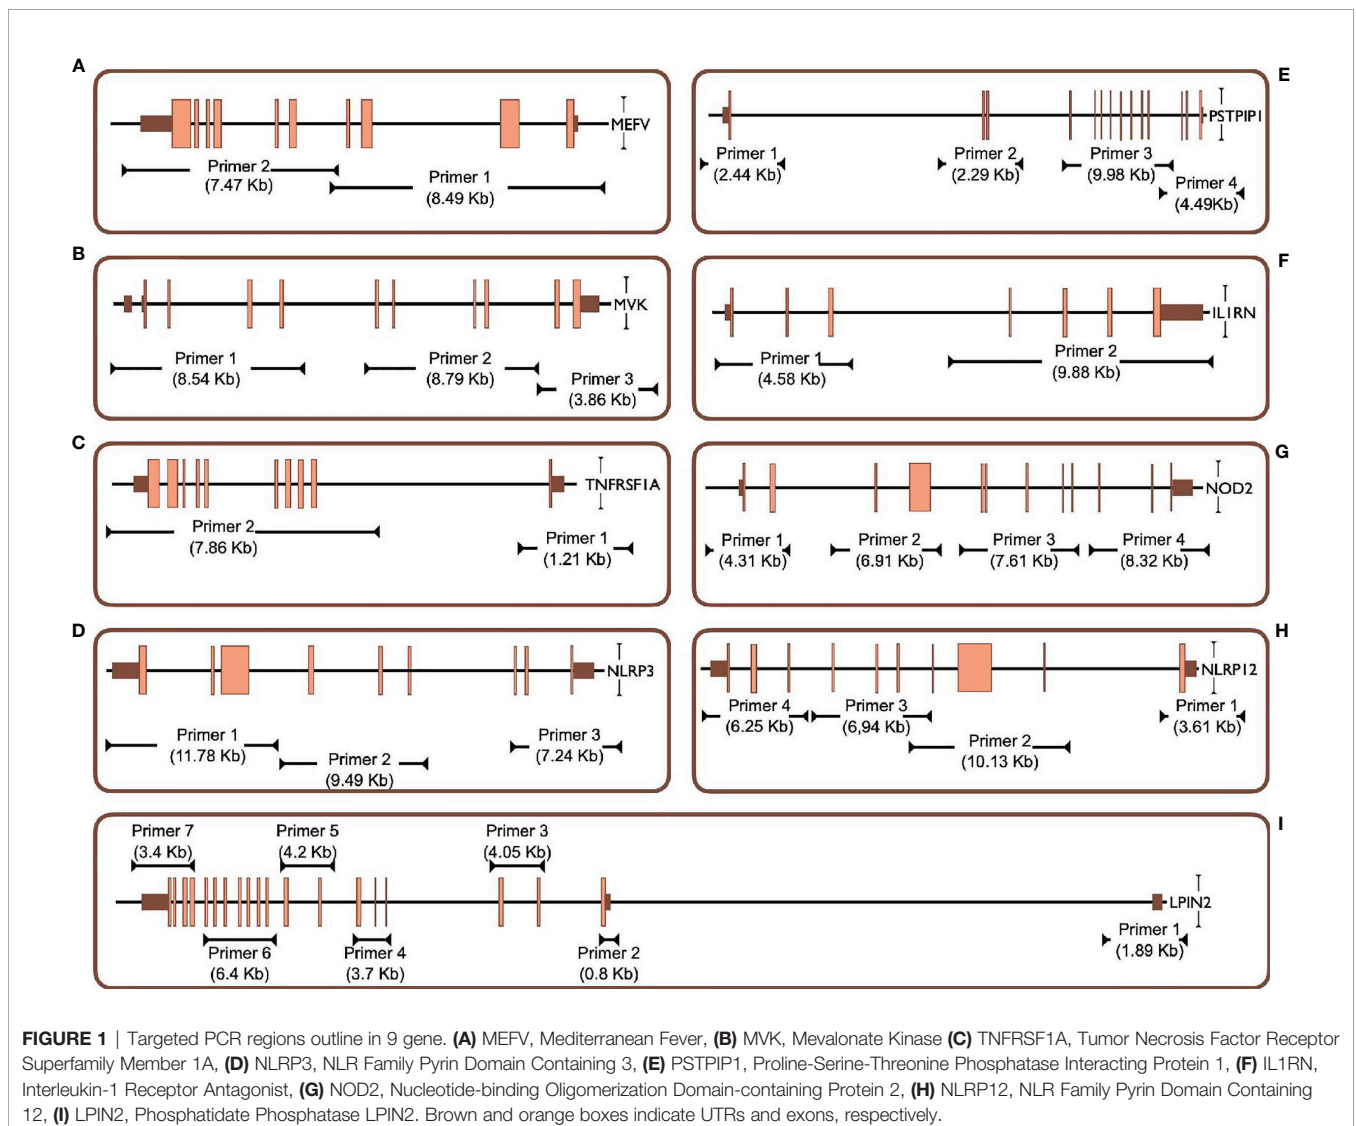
A

MEFV

Primer 2
(7.47 Kb)

Primer 1
(8.49 Kb)

E

PSTPIP1

Primer 1
(2.44 Kb)

Primer 2
(2.29 Kb)

Primer 3
(9.98 Kb)

Primer 4
(4.49Kb)

B

MVK

Primer 1
(8.54 Kb)

Primer 2
(8.79 Kb)

Primer 3
(3.86 Kb)

F

IL1RN

Primer 1
(4.58 Kb)

Primer 2
(9.88 Kb)

C

TNFRSF1A

Primer 2
(7.86 Kb)

Primer 1
(1.21 Kb)

G

NOD2

Primer 1
(4.31 Kb)

Primer 2
(6.91 Kb)

Primer 3
(7.61 Kb)

Primer 4
(8.32 Kb)

D

NLRP3

Primer 1
(11.78 Kb)

Primer 2
(9.49 Kb)

Primer 3
(7.24 Kb)

H

NLRP12

Primer 4
(6.25 Kb)

Primer 3
(6,94 Kb)

Primer 2
(10.13 Kb)

Primer 1
(3.61 Kb)

I

Primer 7
(3.4 Kb)

Primer 5
(4.2 Kb)

Primer 3
(4.05 Kb)

LPIN2

Primer 6
(6.4 Kb)

Primer 4
(3.7 Kb)

Primer 2
(0.8 Kb)

Primer 1
(1.89 Kb)

**FIGURE 1** | Targeted PCR regions outline in 9 gene. **(A)** MEFV, Mediterranean Fever, **(B)** MVK, Mevalonate Kinase **(C)** TNFRSF1A, Tumor Necrosis Factor Receptor Superfamily Member 1A, **(D)** NLRP3, NLR Family Pyrin Domain Containing 3, **(E)** PSTPIP1, Proline-Serine-Threonine Phosphatase Interacting Protein 1, **(F)** IL1RN, Interleukin-1 Receptor Antagonist, **(G)** NOD2, Nucleotide-binding Oligomerization Domain-containing Protein 2, **(H)** NLRP12, NLR Family Pyrin Domain Containing 12, **(I)** LPIN2, Phosphatidate Phosphatase LPIN2. Brown and orange boxes indicate UTRs and exons, respectively.